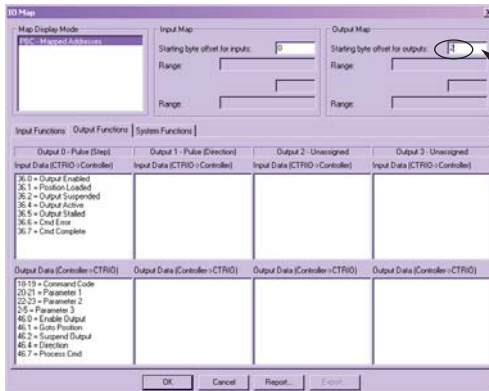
IO Map

Map Display Mode
PBC - Mapped Addresses

Input Map
Starting byte offset for inputs: 0
Range:
Range:

Output Map
Starting byte offset for outputs: 2
Range:
Range:

Input Functions | Output Functions | Systems Functions

| Output 0 - Pulse (Step) | Output 1 - Pulse (Direction) | Output 2 - Unassigned | Output 3 - Unassigned |
|---|---|---|---|
| Input Data (CTRIO->Controller) | Input Data (CTRIO->Controller) | Input Data (CTRIO->Controller) | Input Data (CTRIO->Controller) |
| 36.0 = Output Enabled<br>36.1 = Position Loaded<br>36.2 = Output Suspended<br>36.4 = Output Active<br>36.5 = Output Stalled<br>36.6 = Cmd Error<br>36.7 = Cmd Complete | | | |
| Output Data (Controller->CTRIO) | Output Data (Controller->CTRIO) | Output Data (Controller->CTRIO) | Output Data (Controller->CTRIO) |
| 18-19 = Command Code<br>20-21 = Parameter 1<br>22-23 = Parameter 2<br>2/5 = Parameter 3<br>46.0 = Enable Output<br>46.1 = Goto Position<br>46.2 = Suspend Output<br>46.4 = Direction<br>46.7 = Process Cmd | | | |

OK | Cancel | Report... | Export...